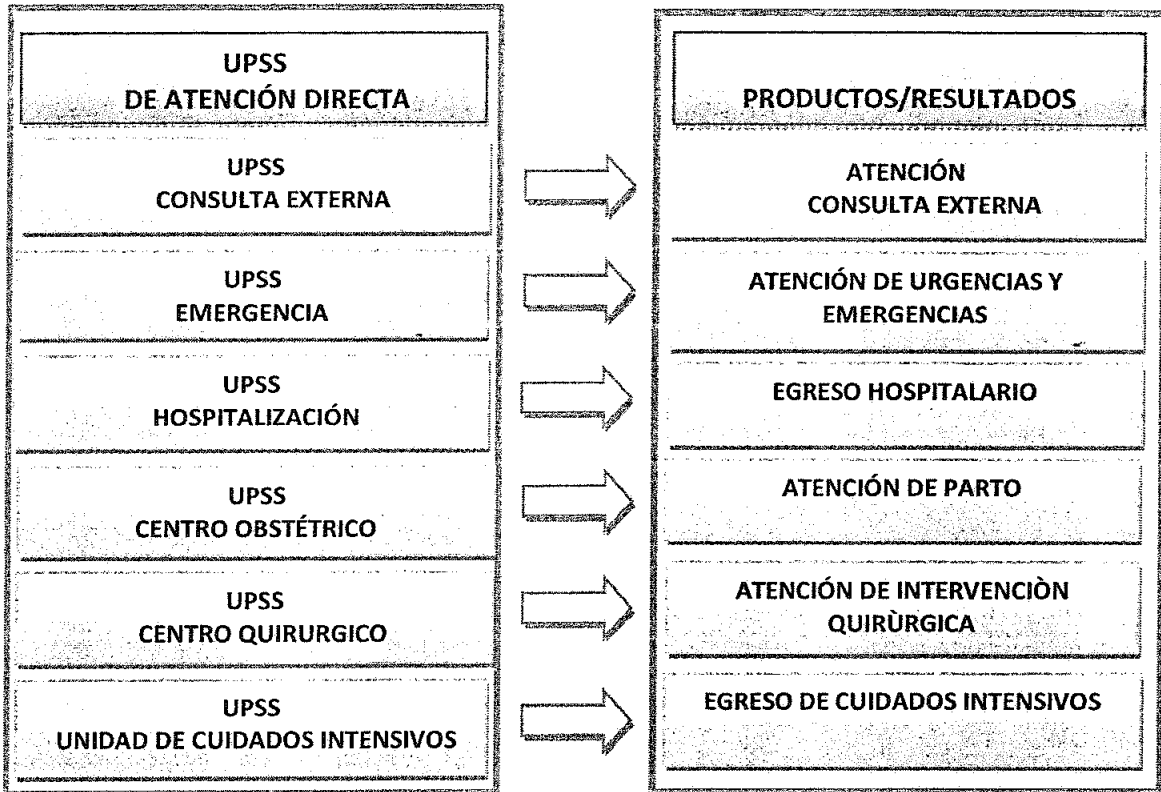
UPSS
DE ATENCIÓN DIRECTA

UPSS
CONSULTA EXTERNA

UPSS
EMERGENCIA

UPSS
HOSPITALIZACIÓN

UPSS
CENTRO OBSTÉTRICO

UPSS
CENTRO QUIRURGICO

UPSS
UNIDAD DE CUIDADOS INTENSIVOS

PRODUCTOS/RESULTADOS

ATENCIÓN
CONSULTA EXTERNA

ATENCIÓN DE URGENCIAS Y EMERGENCIAS

EGRESO HOSPITALARIO

ATENCIÓN DE PARTO

ATENCIÓN DE INTERVENCIÒN QUIRÙRGICA

EGRESO DE CUIDADOS INTENSIVOS